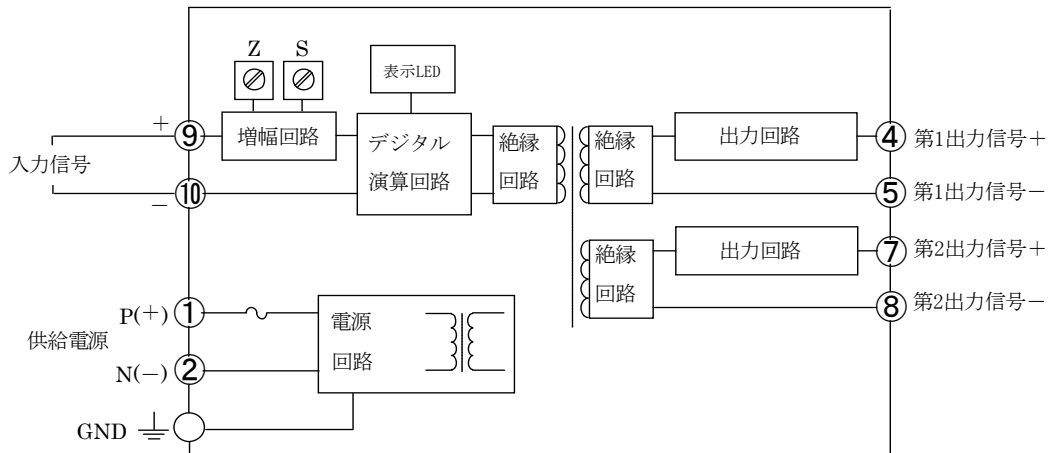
Z S

表示LED

入力信号

+ ⑨
− ⑩

増幅回路

デジタル
演算回路

絶縁
回路

絶縁
回路

出力回路

④ 第1出力信号+
⑤ 第1出力信号−

絶縁
回路

出力回路

⑦ 第2出力信号+
⑧ 第2出力信号−

供給電源

P(+) ①
N(−) ②

電源
回路

GND